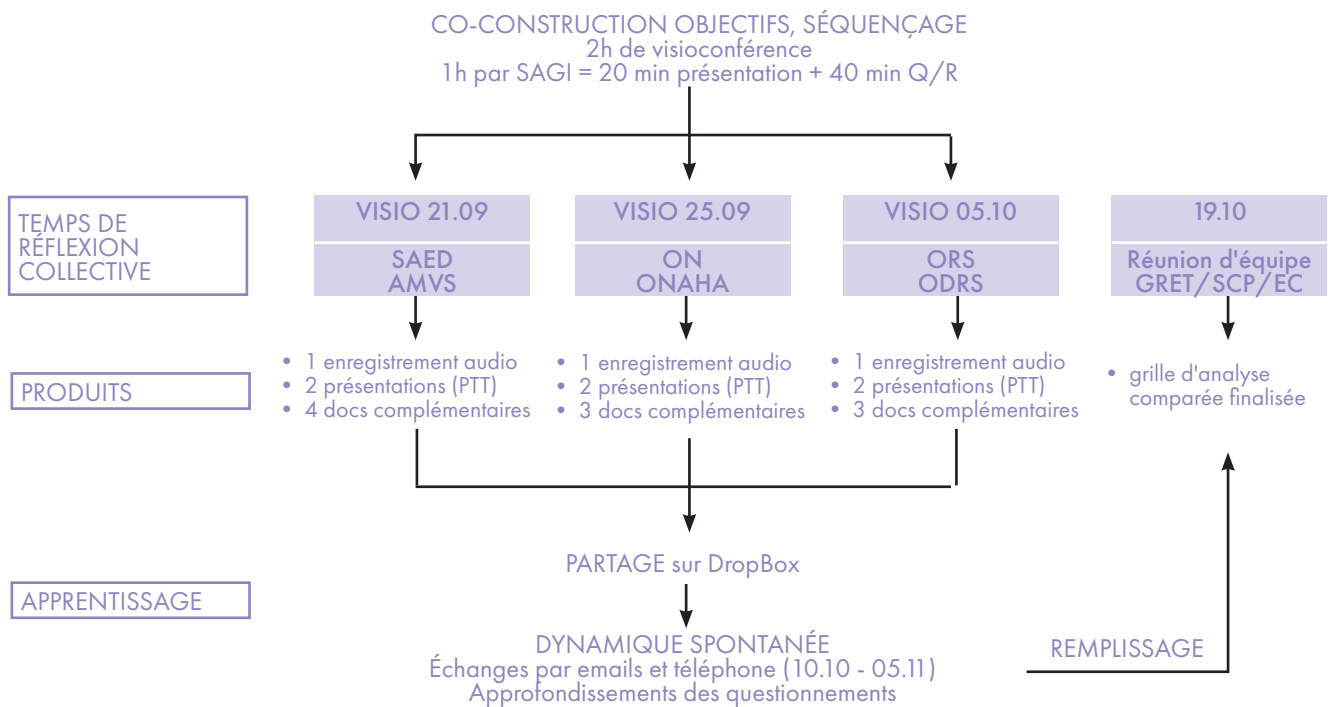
CO-CONSTRUCTION OBJECTIFS, SÉQUENÇAGE
2h de visioconférence
1h par SAGI = 20 min présentation + 40 min Q/R

TEMPS DE RÉFLEXION COLLECTIVE

VISIO 21.09
SAED
AMVS

VISIO 25.09
ON
ONAHA

VISIO 05.10
ORS
ODRS

19.10
Réunion d'équipe
GRET/SCP/EC

PRODUITS

• 1 enregistrement audio
• 2 présentations (PTT)
• 4 docs complémentaires

• 1 enregistrement audio
• 2 présentations (PTT)
• 3 docs complémentaires

• 1 enregistrement audio
• 2 présentations (PTT)
• 3 docs complémentaires

• grille d'analyse comparée finalisée

PARTAGE sur DropBox

APPRENTISSAGE

DYNAMIQUE SPONTANÉE
Échanges par emails et téléphone (10.10 - 05.11)
Approfondissements des questionnements

REMPLISSAGE